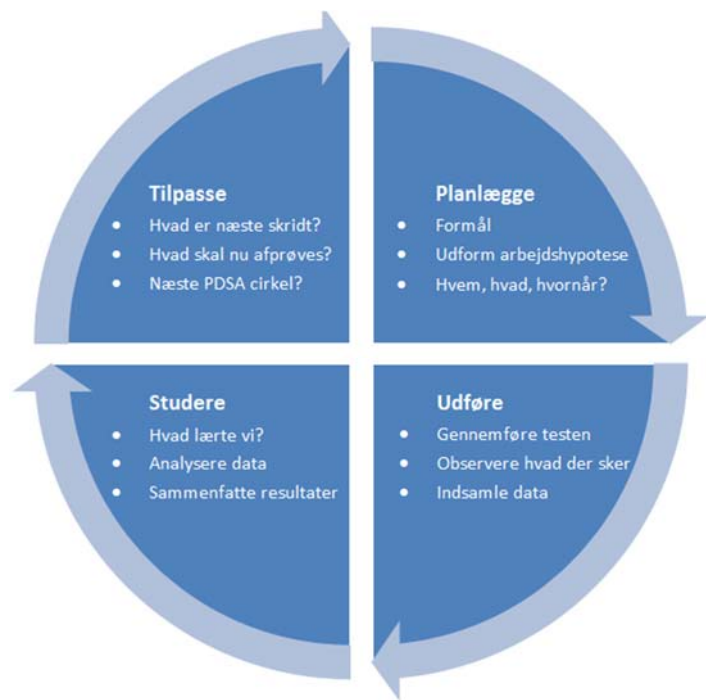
Tilpasse
- Hvad er næste skridt?
- Hvad skal nu afprøves?
- Næste PDSA cirkel?

Planlægge
- Formål
- Udform arbejdshypotese
- Hvem, hvad, hvornår?

Studere
- Hvad lærte vi?
- Analysere data
- Sammenfatte resultater

Udføre
- Gennemføre testen
- Observere hvad der sker
- Indsamle data